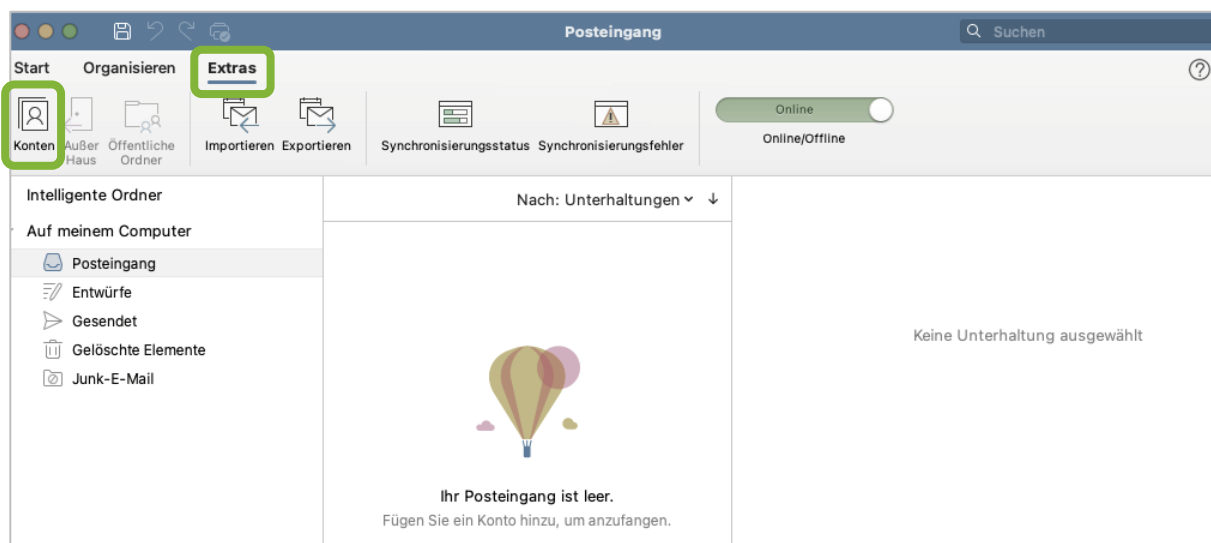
Posteingang

Suchen

Start Organisieren Extras

?

Konten Außer Haus Öffentliche Ordner Importieren Exportieren Synchronisierungsstatus Synchronisierungsfehler Online Online/Offline

Intelligente Ordner

Auf meinem Computer

Posteingang

Entwürfe

Gesendet

Gelöschte Elemente

Junk-E-Mail

Nach: Unterhaltungen ˅ ↓

Ihr Posteingang ist leer.

Fügen Sie ein Konto hinzu, um anzufangen.

Keine Unterhaltung ausgewählt